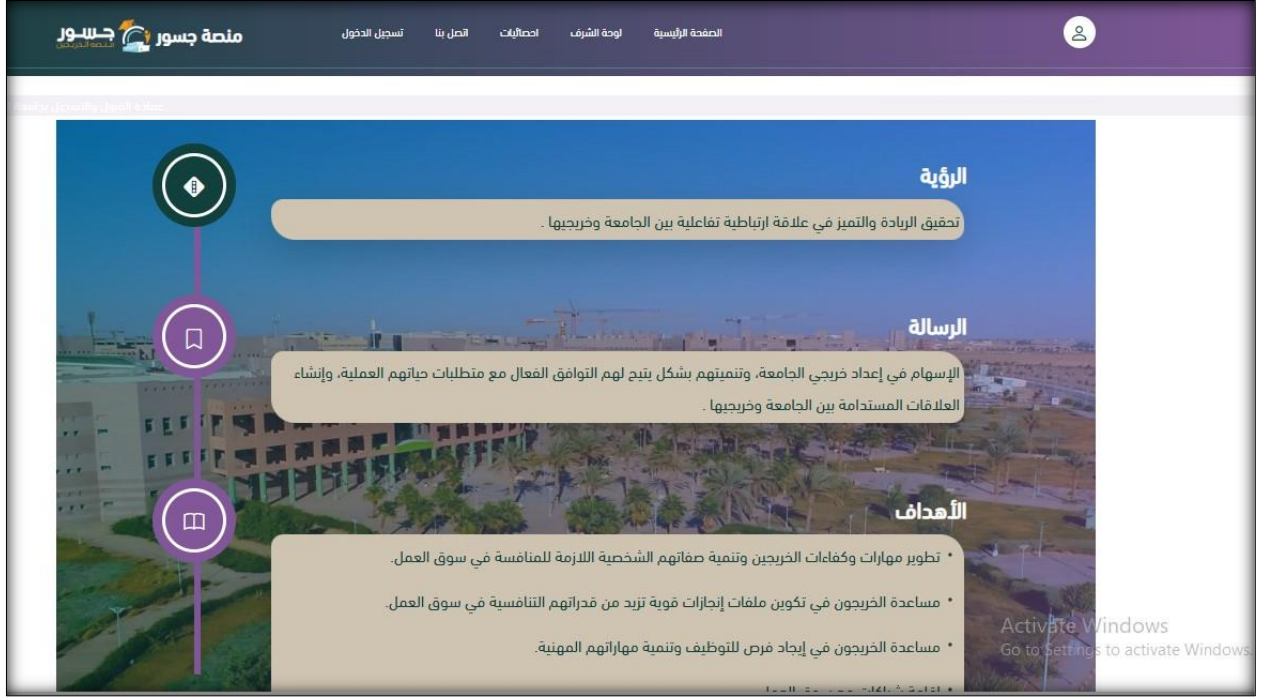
منصة جسور جسور منصة الخريجين

الصفحة الرئيسية لوحة الشرف احصائيات اتصل بنا تسجيل الدخول

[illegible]

الرؤية

تحقيق الريادة والتميز في علاقة ارتباطية تفاعلية بين الجامعة وخريجيها .

الرسالة

الإسهام في إعداد خريجي الجامعة، وتنميتهم بشكل يتيح لهم التوافق الفعال مع متطلبات حياتهم العملية، وإنشاء العلاقات المستدامة بين الجامعة وخريجيها .

الأهداف

• تطوير مهارات وكفاءات الخريجين وتنمية صفاتهم الشخصية اللازمة للمنافسة في سوق العمل.

• مساعدة الخريجون في تكوين ملفات إنجازات قوية تزيد من قدراتهم التنافسية في سوق العمل.

• مساعدة الخريجون في إيجاد فرص للتوظيف وتنمية مهاراتهم المهنية.

• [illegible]

Activate Windows
Go to Settings to activate Windows.